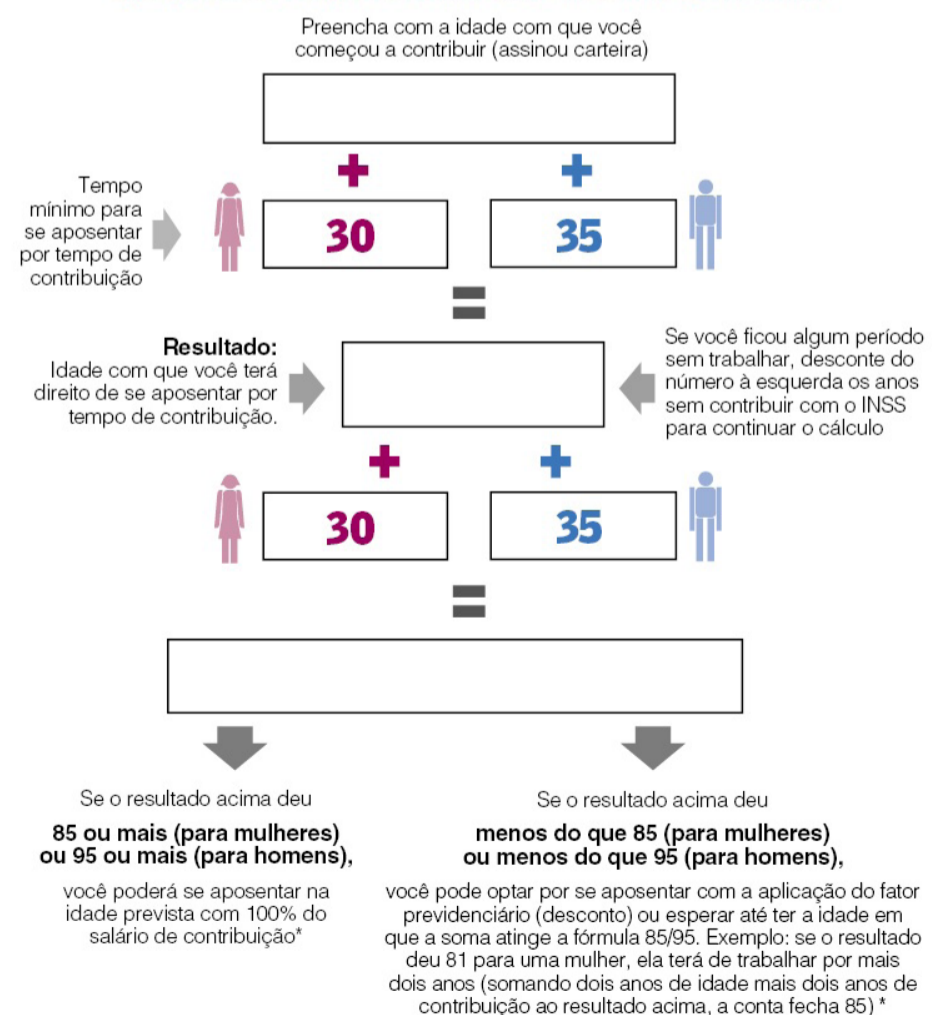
Preencha com a idade com que você começou a contribuir (assinou carteira)

+ +

Tempo mínimo para se aposentar por tempo de contribuição

30

35

=

Resultado:
Idade com que você terá direito de se aposentar por tempo de contribuição.

Se você ficou algum período sem trabalhar, desconte do número à esquerda os anos sem contribuir com o INSS para continuar o cálculo

+ +

30

35

=

Se o resultado acima deu

**85 ou mais (para mulheres) ou 95 ou mais (para homens),**

você poderá se aposentar na idade prevista com 100% do salário de contribuição*

Se o resultado acima deu

**menos do que 85 (para mulheres) ou menos do que 95 (para homens),**

você pode optar por se aposentar com a aplicação do fator previdenciário (desconto) ou esperar até ter a idade em que a soma atinge a fórmula 85/95. Exemplo: se o resultado deu 81 para uma mulher, ela terá de trabalhar por mais dois anos (somando dois anos de idade mais dois anos de contribuição ao resultado acima, a conta fecha 85) *